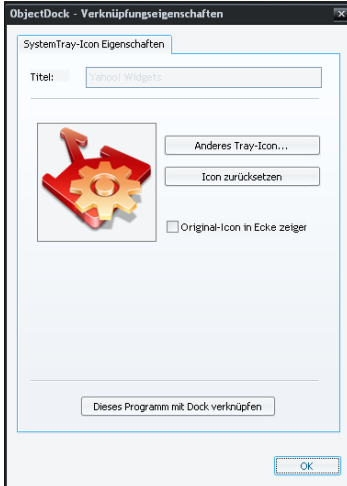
ObjectDock - Verknüpfungseigenschaften

SystemTray-Icon Eigenschaften

Titel: Yahoo! Widgets

Anderes Tray-Icon...

Icon zurücksetzen

Original-Icon in Ecke zeigen

Dieses Programm mit Dock verknüpfen

OK